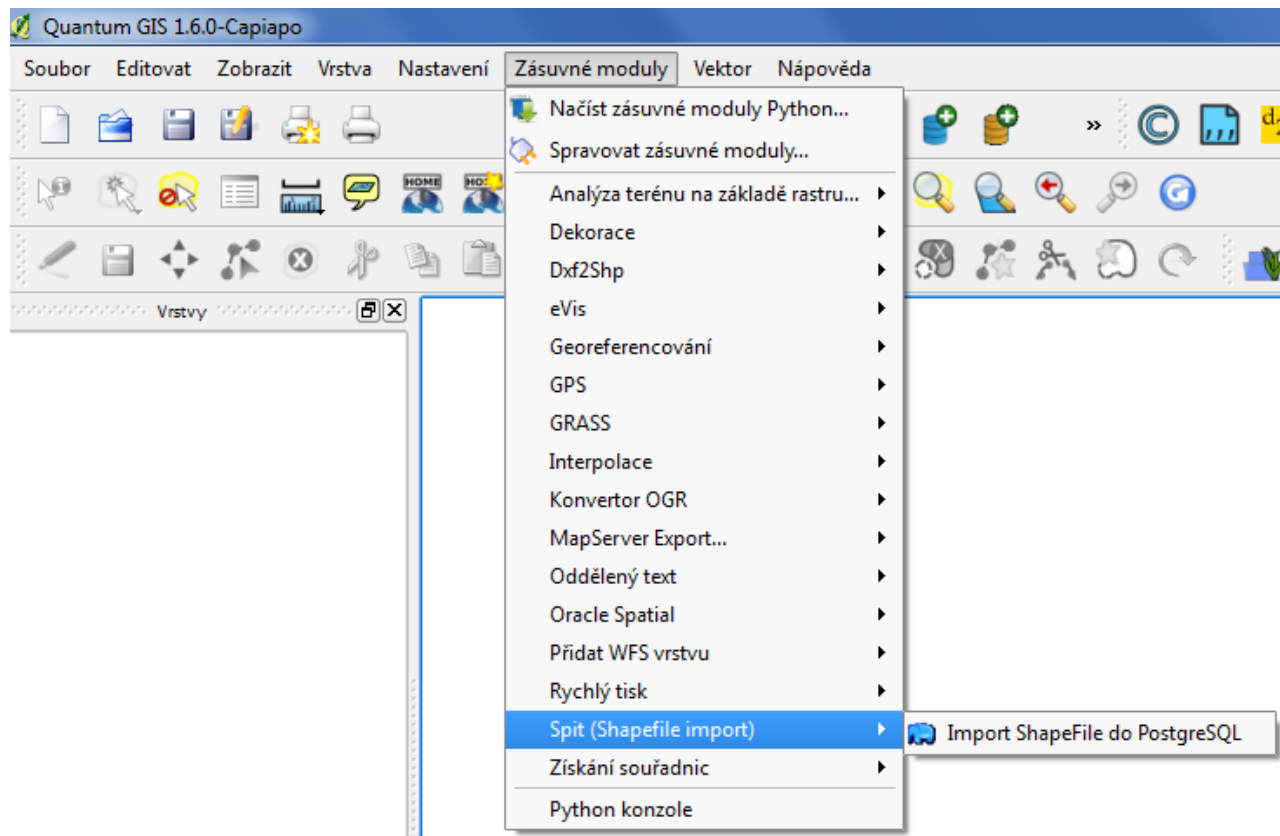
Quantum GIS 1.6.0-Capiapo

Soubor Editovat Zobrazit Vrstva Nastavení Zásuvné moduly Vektor Nápověda

Vrstvy

Načíst zásuvné moduly Python...
Spravovat zásuvné moduly...
Analýza terénu na základě rastru...
Dekorace
Dxf2Shp
eVis
Georeferencování
GPS
GRASS
Interpolace
Konvertor OGR
MapServer Export...
Oddělený text
Oracle Spatial
Přidat WFS vrstvu
Rychlý tisk
Spit (Shapefile import)
Získání souřadnic
Python konzole

Import ShapeFile do PostgreSQL